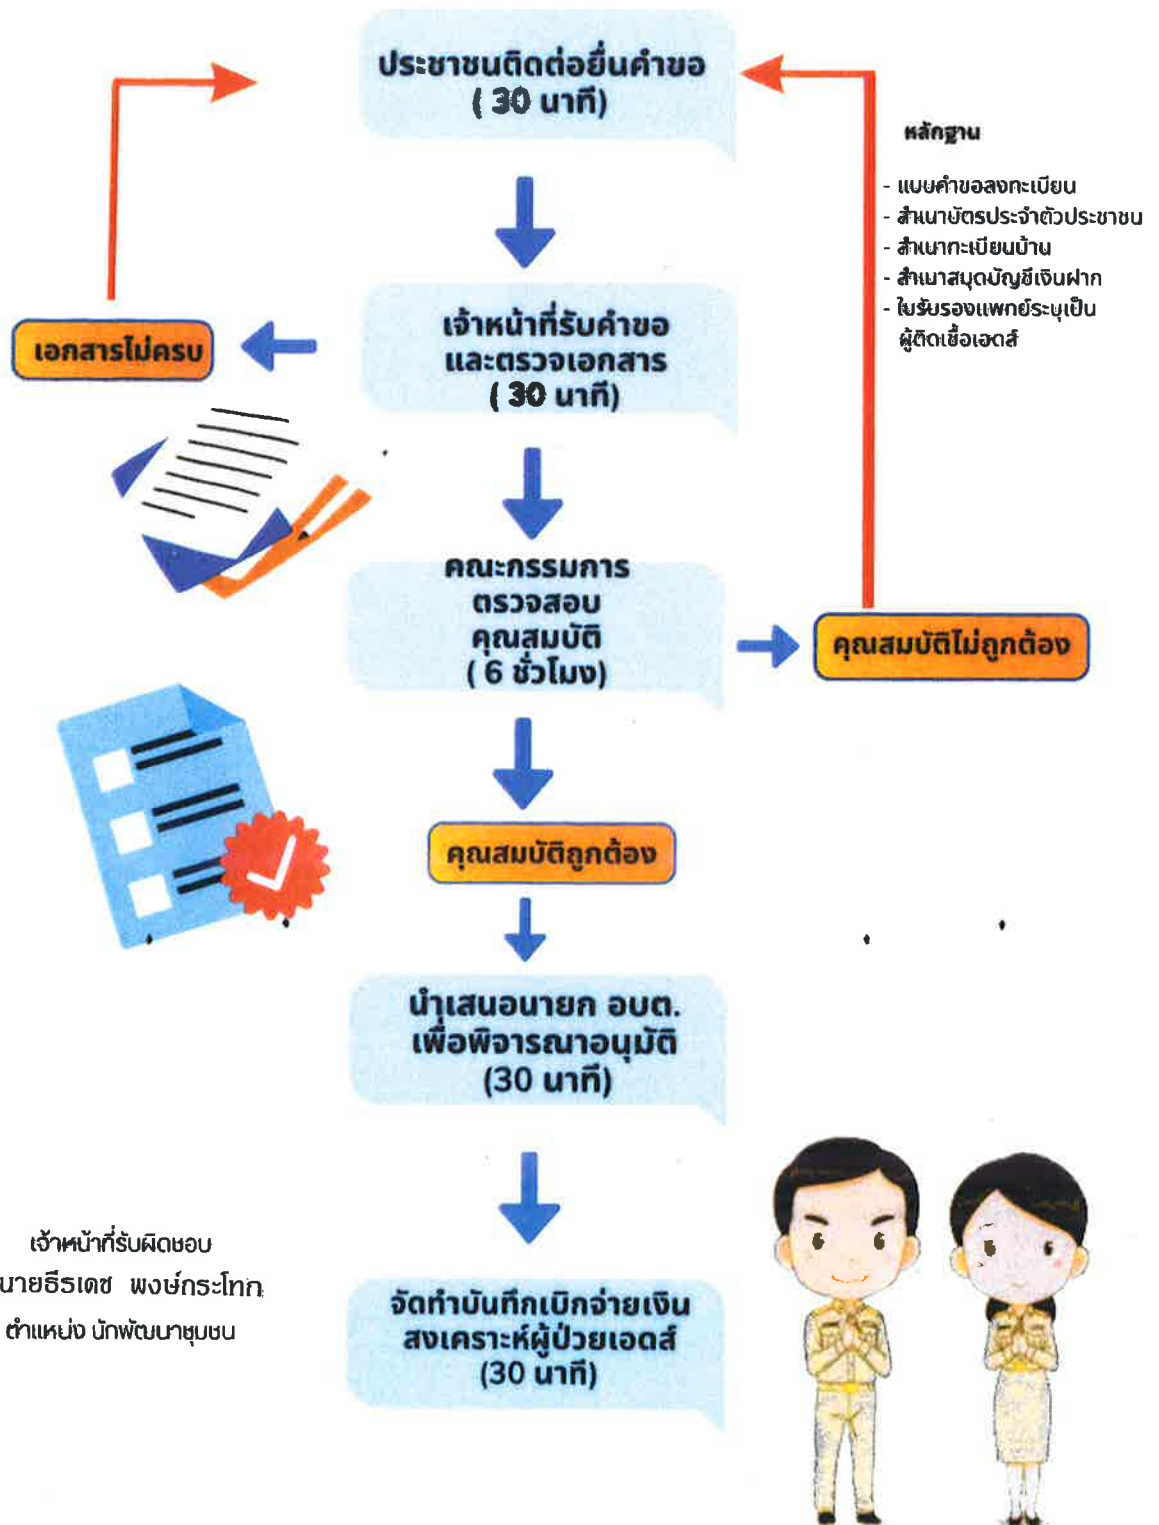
ประชาชนติดต่อยื่นคำขอ
( 30 นาที)

หลักฐาน

- แบบคำขอลงทะเบียน
- สำเนาบัตรประจำตัวประชาชน
- สำเนาทะเบียนบ้าน
- สำเนาสมุดบัญชีเงินฝาก
- ใบรับรองแพทย์ระบุเป็นผู้ติดเชื้อเอดส์

เอกสารไม่ครบ

เจ้าหน้าที่รับคำขอ
และตรวจเอกสาร
( 30 นาที)

คณะกรรมการ
ตรวจสอบ
คุณสมบัติ
( 6 ชั่วโมง)

คุณสมบัติไม่ถูกต้อง

คุณสมบัติถูกต้อง

นำเสนอนายก อบต.
เพื่อพิจารณาอนุมัติ
(30 นาที)

เจ้าหน้าที่รับผิดชอบ
นายธีรเดช พงษ์กระโทก
ตำแหน่ง นักพัฒนาชุมชน

จัดทำบันทึกเบิกจ่ายเงิน
สงเคราะห์ผู้ป่วยเอดส์
(30 นาที)